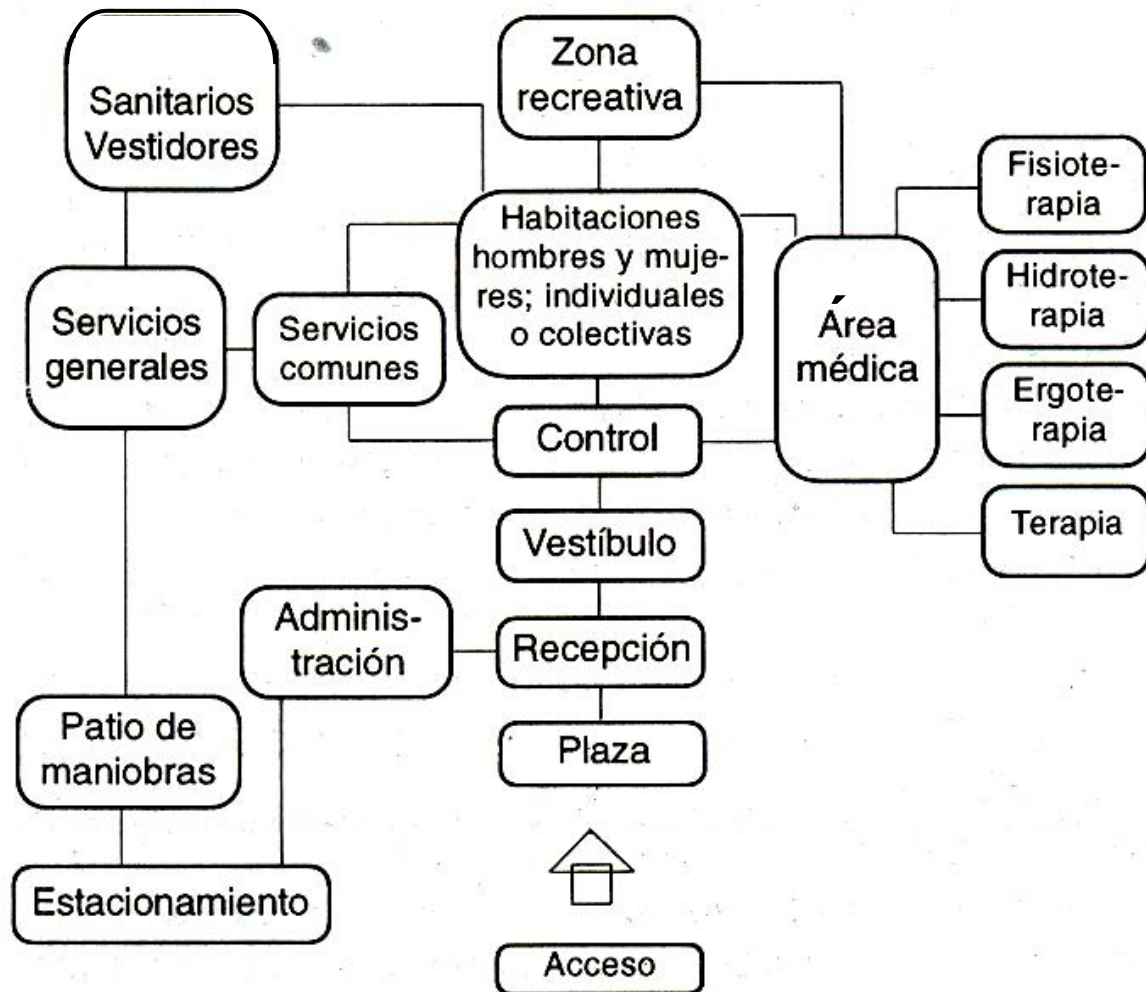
Sanitarios Vestidores

Zona recreativa

Fisioterapia

Habitaciones hombres y mujeres; individuales o colectivas

Hidroterapia

Servicios generales

Servicios comunes

Área médica

Ergoterapia

Control

Terapia

Vestíbulo

Administración

Recepción

Patio de maniobras

Plaza

Estacionamiento

Acceso